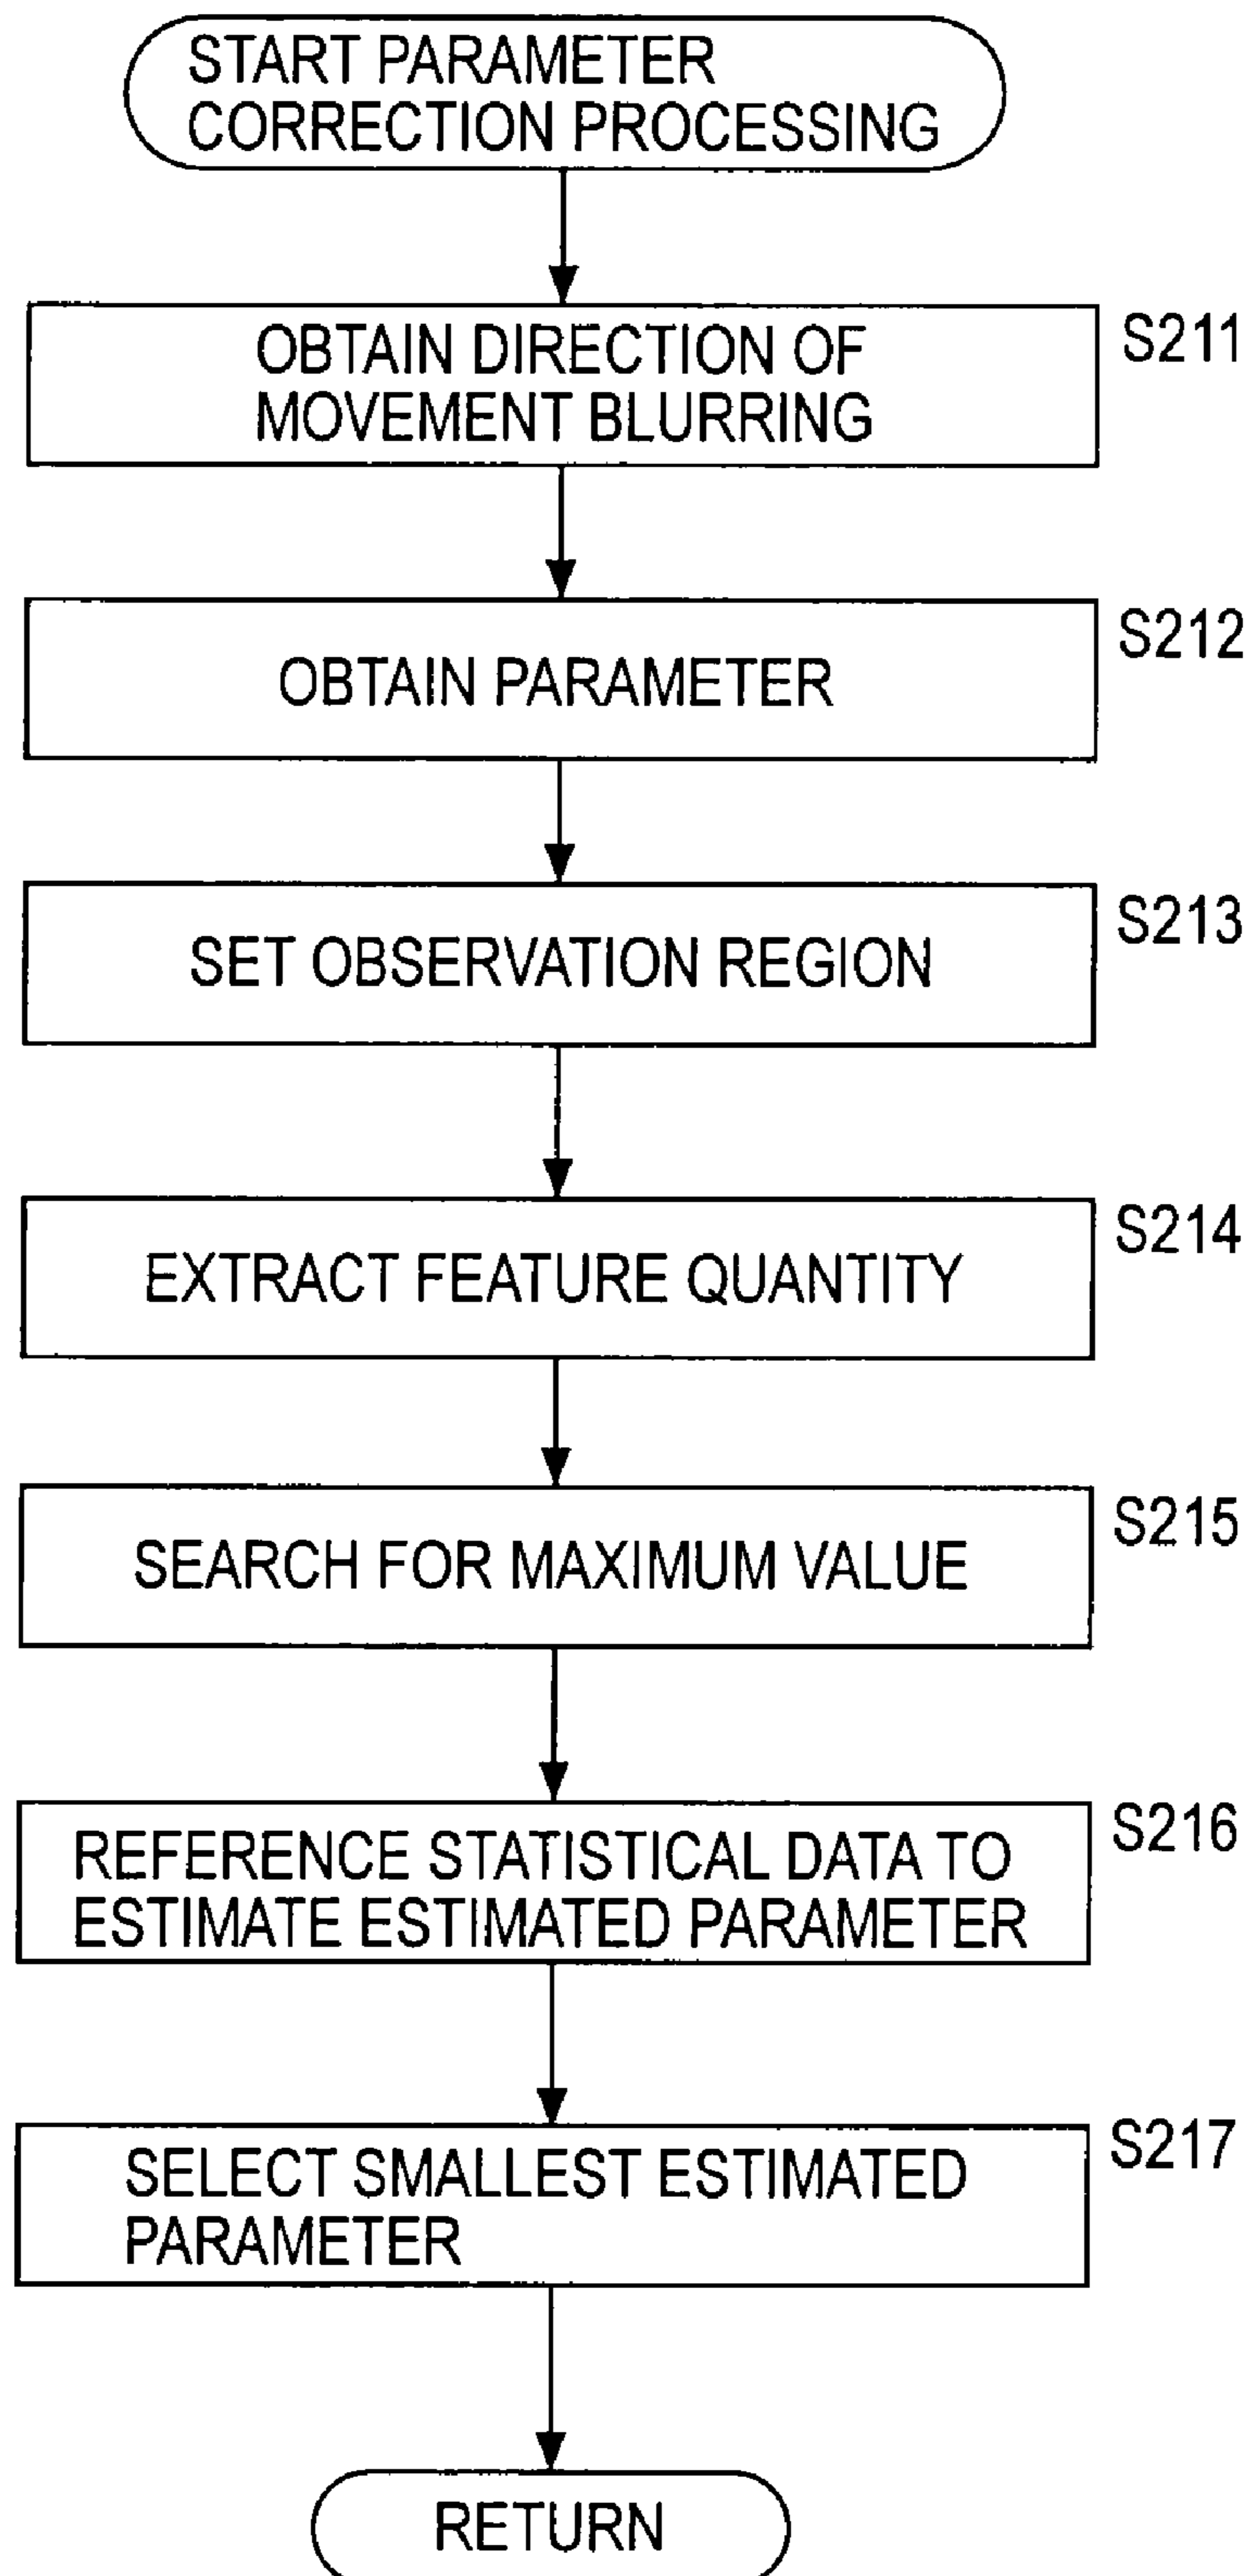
START PARAMETER CORRECTION PROCESSING

OBTAIN DIRECTION OF MOVEMENT BLURRING

S211

OBTAIN PARAMETER

S212

SET OBSERVATION REGION

S213

EXTRACT FEATURE QUANTITY

S214

SEARCH FOR MAXIMUM VALUE

S215

REFERENCE STATISTICAL DATA TO ESTIMATE ESTIMATED PARAMETER

S216

SELECT SMALLEST ESTIMATED PARAMETER

S217

RETURN